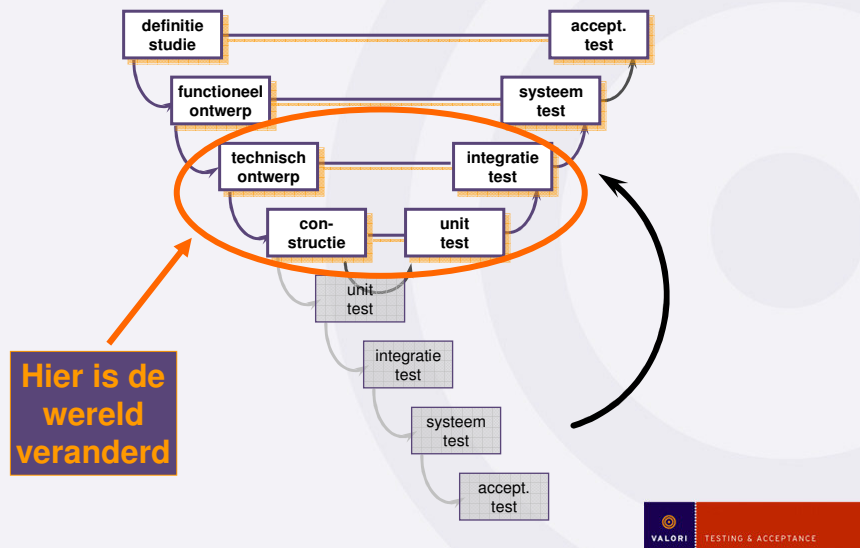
definitie studie

accept. test

functioneel ontwerp

systeem test

technisch ontwerp

integratie test

con- structie

unit test

unit test

integratie test

systeem test

accept. test

Hier is de wereld veranderd

VALORI TESTING & ACCEPTANCE